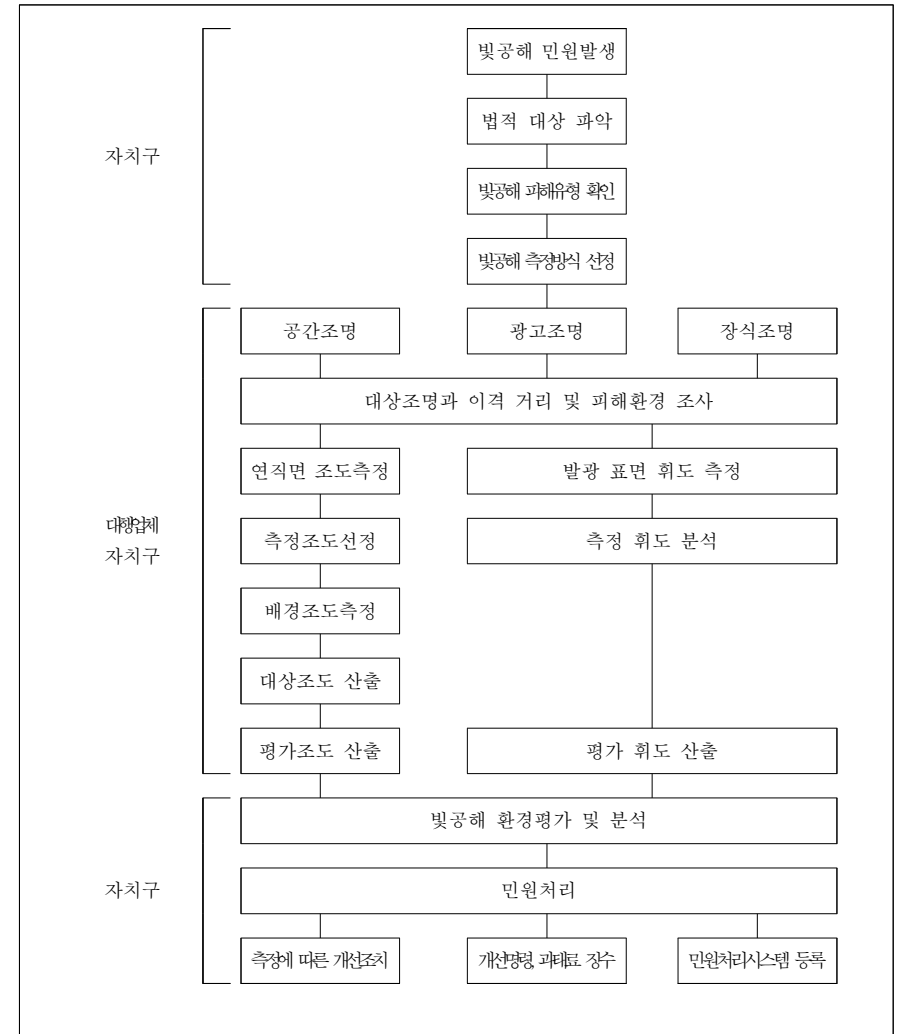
자치구

빛공해 민원발생

법적 대상 파악

빛공해 피해유형 확인

빛공해 측정방식 선정

대행업체
자치구

공간조명

광고조명

장식조명

대상조명과 이격 거리 및 피해환경 조사

연직면 조도측정

측정조도선정

배경조도측정

대상조도 산출

평가조도 산출

발광 표면 휘도 측정

측정 휘도 분석

평가 휘도 산출

자치구

빛공해 환경평가 및 분석

민원처리

측정에 따른 개선조치

개선명령, 과태료 징수

민원처리시스템 등록